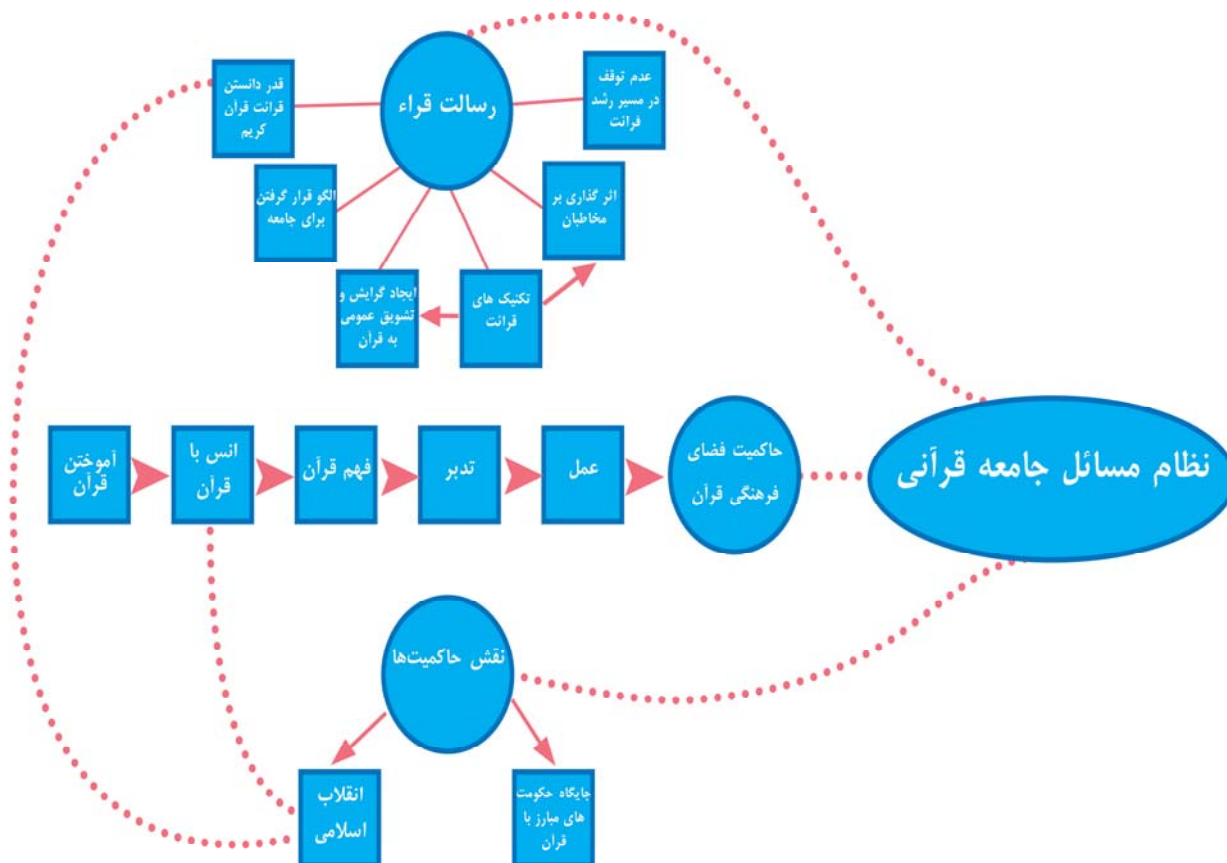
رسالت قراء

قدر دانستن قرائت قرآن کریم

عدم توقف در مسیر رشد قرائت

الگو قرار گرفتن برای جامعه

اثر گذاری بر مخاطبان

ایجاد گرایش و تشویق عمومی به قرآن

تکنیک های قرائت

نظام مسائل جامعه قرآنی

حاکمیت فضای فرهنگی قرآن

عمل

تدبر

فهم قرآن

انس با قرآن

آموختن قرآن

نقش حاکمیت‌ها

انقلاب اسلامی

جایگاه حکومت های مبارز با قرآن